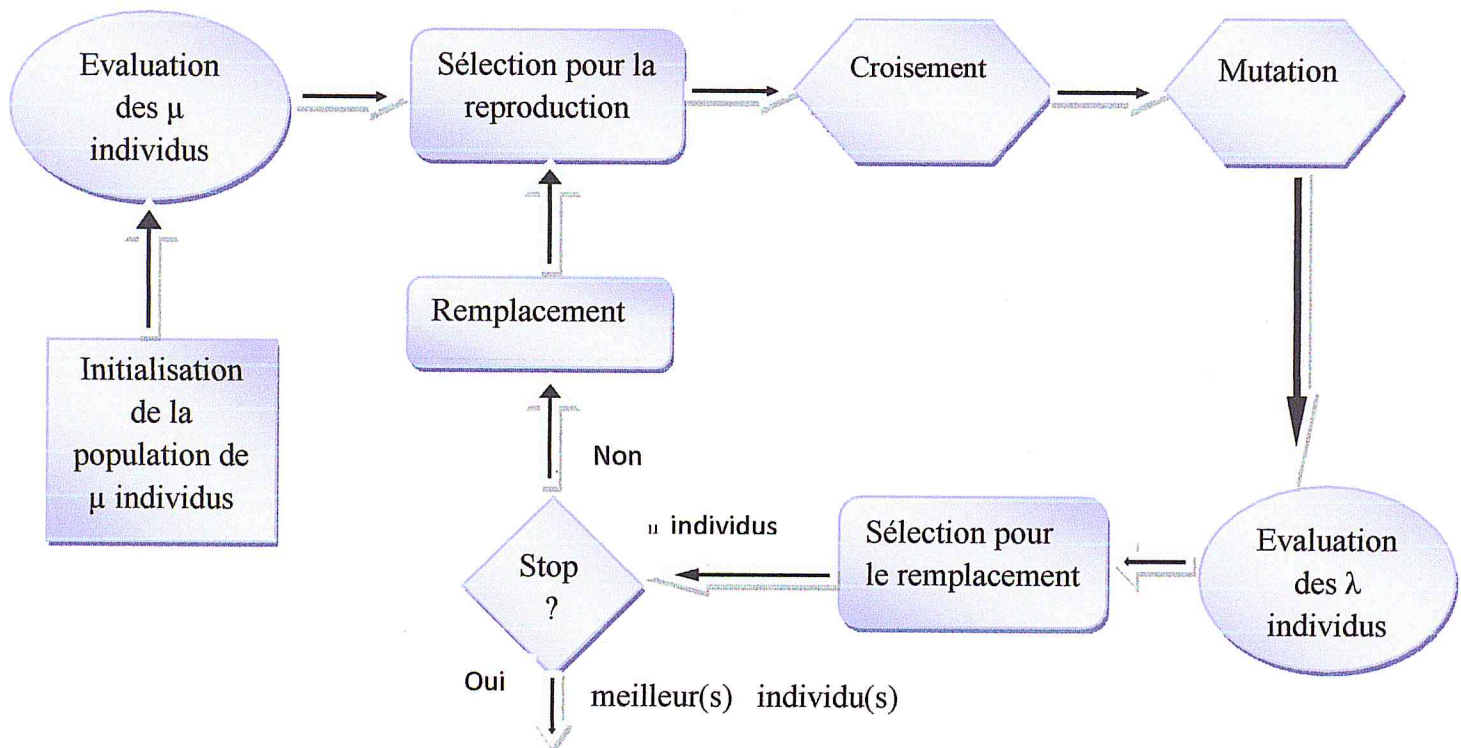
Evaluation des μ individus

Sélection pour la reproduction

Croisement

Mutation

Initialisation de la population de μ individus

Remplacement

Non

μ individus

Stop ?

Sélection pour le remplacement

Evaluation des λ individus

Oui

meilleur(s) individu(s)